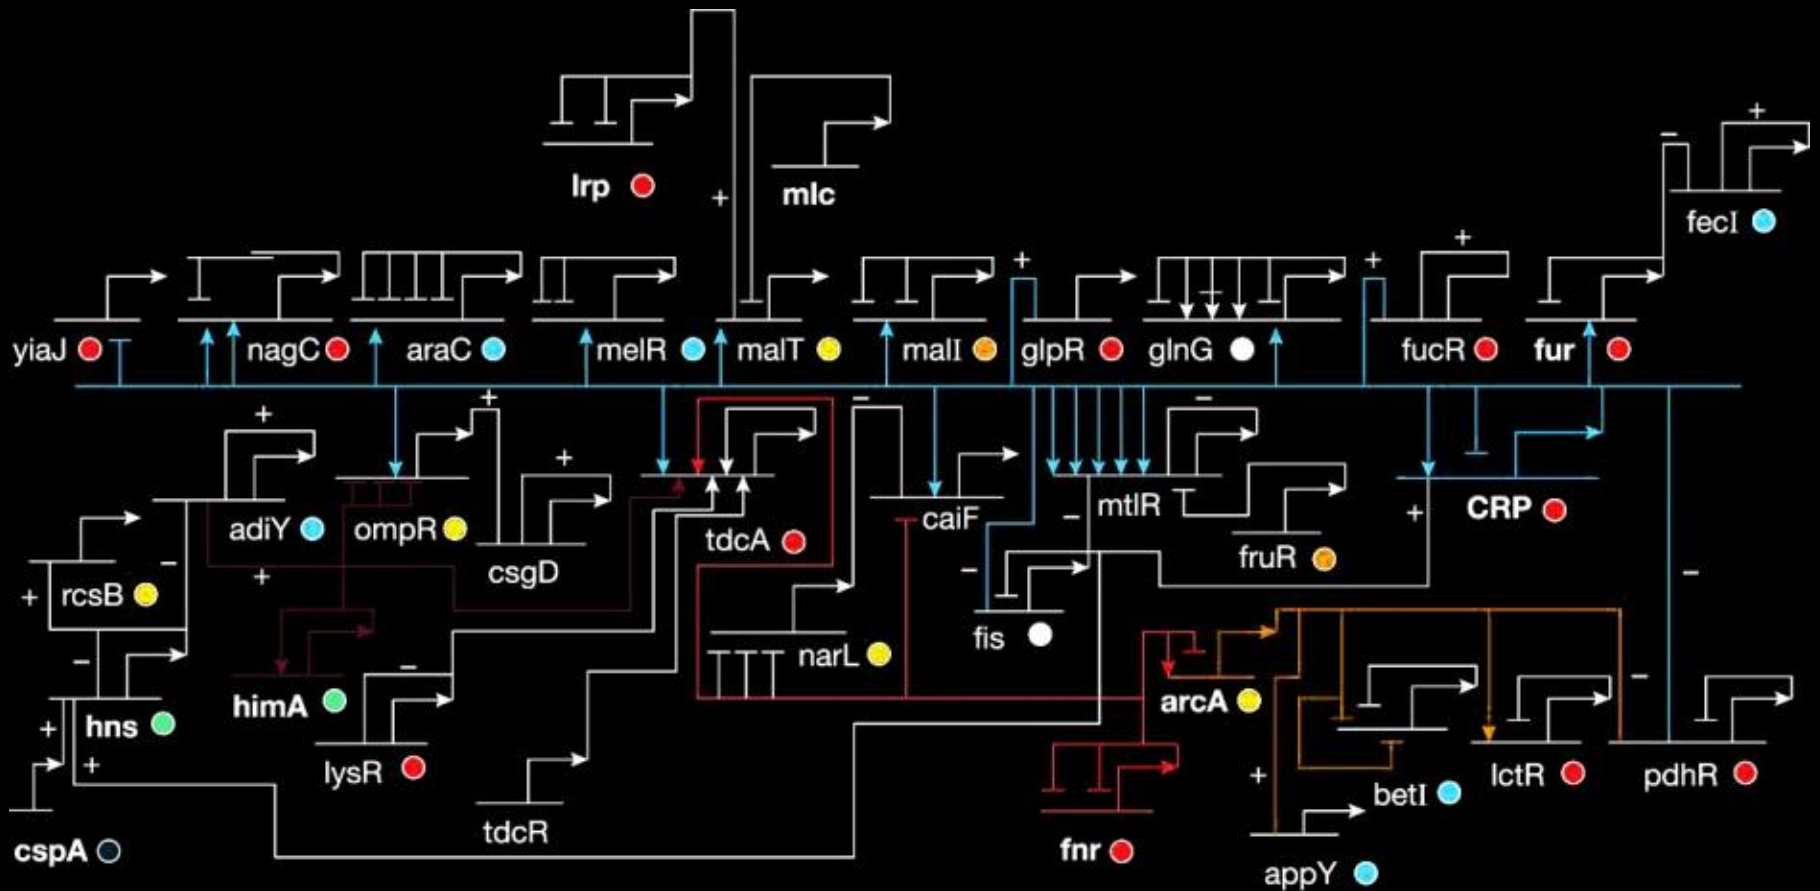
lrp
+
mlc
−
+
fecI
+
+
+
yiaJ
nagC
araC
melR
malT
malI
glpR
glnG
fucR
fur
+
+
−
−
+
adiY
ompR
csgD
tdcA
caiF
mtlR
fruR
CRP
+
−
+
rcsB
+
−
+
−
fis
−
−
hns
himA
lysR
narL
arcA
−
+
+
cspA
tdcR
fnr
+
betI
lctR
pdhR
appY